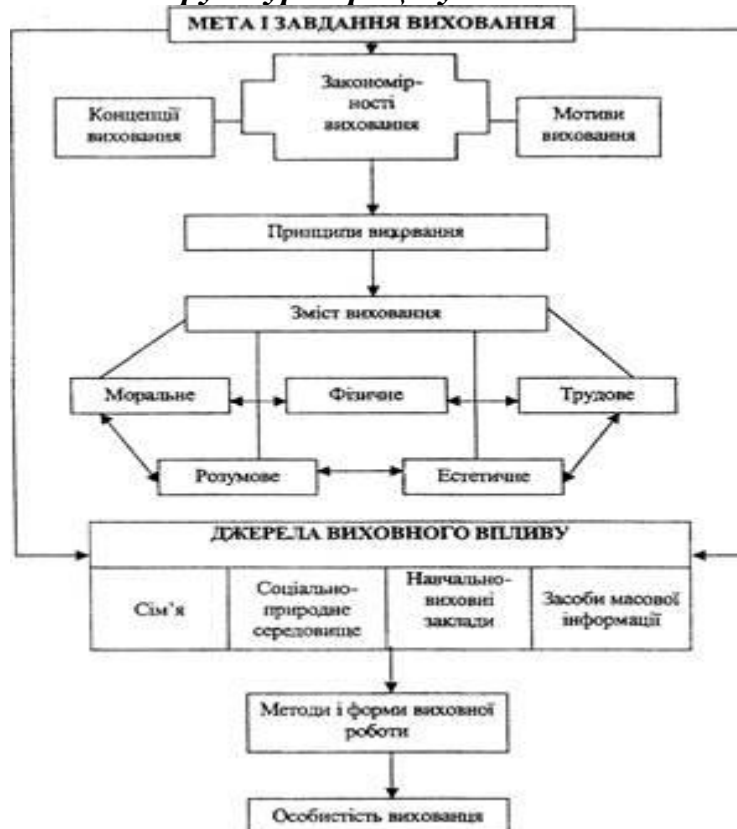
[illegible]

МЕТА І ЗАВДАННЯ ВИХОВАННЯ

Концепції виховання

Закономірності виховання

Мотиви виховання

Принципи виховання

Зміст виховання

Моральне

Фізичне

Трудове

Розумове

Естетичне

ДЖЕРЕЛА ВИХОВНОГО ВПЛИВУ

| Сім'я | Соціально-природне середовище | Навчально-виховні заклади | Засоби масової інформації |
|---|---|---|---|

Методи і форми виховної роботи

Особистість вихованця